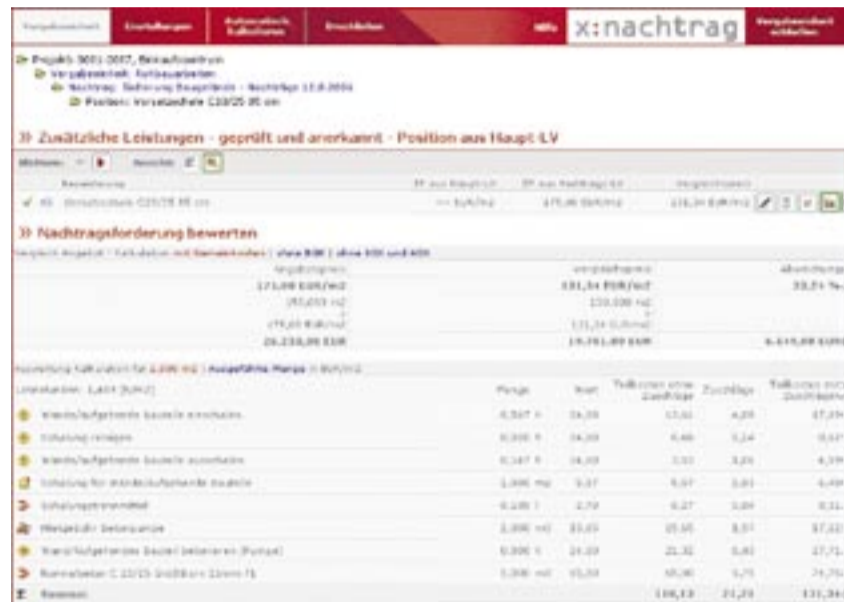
Vergabeeinheit | Einstellungen | Automatisch kalkulieren | Drucken | Hilfe | x:nachtrag | Vergabeeinheit schließen

Projekt: 3001-0007, Beispielzentrum
Vergabeeinheit: Rohbauarbeiten
Nachtrag: Sicherung Baugrube - Nachträge 12.8.2004
Position: Vorsatzschale C20/25 35 cm

» Zusätzliche Leistungen - geprüft und anerkannt - Position aus Haupt-LV

| | Bezeichnung | EP aus Haupt-LV | EP aus Nachtrags-LV | Vergleichswert |
|---|---|---|---|---|
| ✓ | Vorsatzschale C20/25 35 cm | -- EUR/m2 | 171,00 EUR/m2 | 131,34 EUR/m2 |

» Nachtragsforderung bewerten

Vergleich Angebot / Kalkulation mit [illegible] | ohne BGK | ohne BGK und AGK

| Angebotspreis | Vergleichspreis | Abweichung |
|---|---|---|
| 171,00 EUR/m2 | 131,34 EUR/m2 | 23,21 % |
| 153,000 m2 | 153,000 m2 | |
| 171,00 EUR/m2 | 131,34 EUR/m2 | |
| 26.238,00 EUR | 19.761,00 EUR | 6.477,00 EUR |

Auswertung Kalkulation für 1,000 m2 | Ausgeführte Menge | EUR/m2

| Lohnkosten: 1,411 [EUR/Z] | Menge | Preis | Teilkosten ohne Zuschläge | Zuschläge | Teilkosten mit Zuschlägen |
|---|---|---|---|---|---|
| Wände/aufgehende Bauteile einschalen | 0,507 h | 34,35 | 17,42 | 4,05 | 17,39 |
| Schalung reinigen | 0,020 h | 34,35 | 0,46 | 3,14 | 0,57 |
| Wände/aufgehende Bauteile ausschalen | 0,107 h | 34,35 | 3,52 | 3,05 | 4,39 |
| Schalung für Wände/aufgehende Bauteile | 2,000 m2 | 3,37 | 6,57 | 3,01 | 6,49 |
| Schalungstrennmittel | 0,100 l | 2,70 | 0,27 | 3,09 | 0,31 |
| Mietgebühr Betonpumpe | 2,000 m3 | 33,03 | 15,55 | 8,57 | 17,12 |
| Wand/aufgehendes Bauteil betonieren (Pumpe) | 0,000 h | 34,33 | 21,32 | 5,43 | 27,71 |
| Normalbeton C 20/25 Größtkorn 32mm F3 | 1,000 m3 | 65,35 | 65,36 | 3,75 | 74,75 |
| Summen | | | 108,13 | 21,25 | 131,34 |